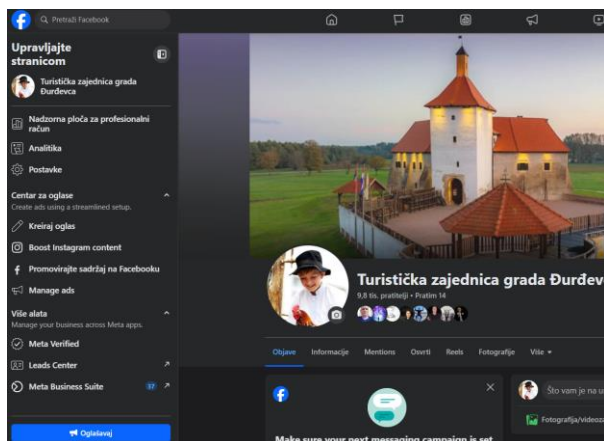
Pretraži Facebook

Upravljajte stranicom

Turistička zajednica grada Đurđevca

Nadzorna ploča za profesionalni račun

Analitika

Postavke

Centar za oglase

Create ads using a streamlined setup.

Kreiraj oglas

Boost Instagram content

Promovirajte sadržaj na Facebooku

Manage ads

Više alata

Manage your business across Meta apps.

Meta Verified

Leads Center

Meta Business Suite

Oglašavaj

Turistička zajednica grada Đurđev

9,8 tis. pratitelji • Prati 14

Objave

Informacije

Mentions

Osvrti

Reels

Fotografije

Više

Što vam je na u

Fotografija/videoz

Make sure your next messaging campaign is set